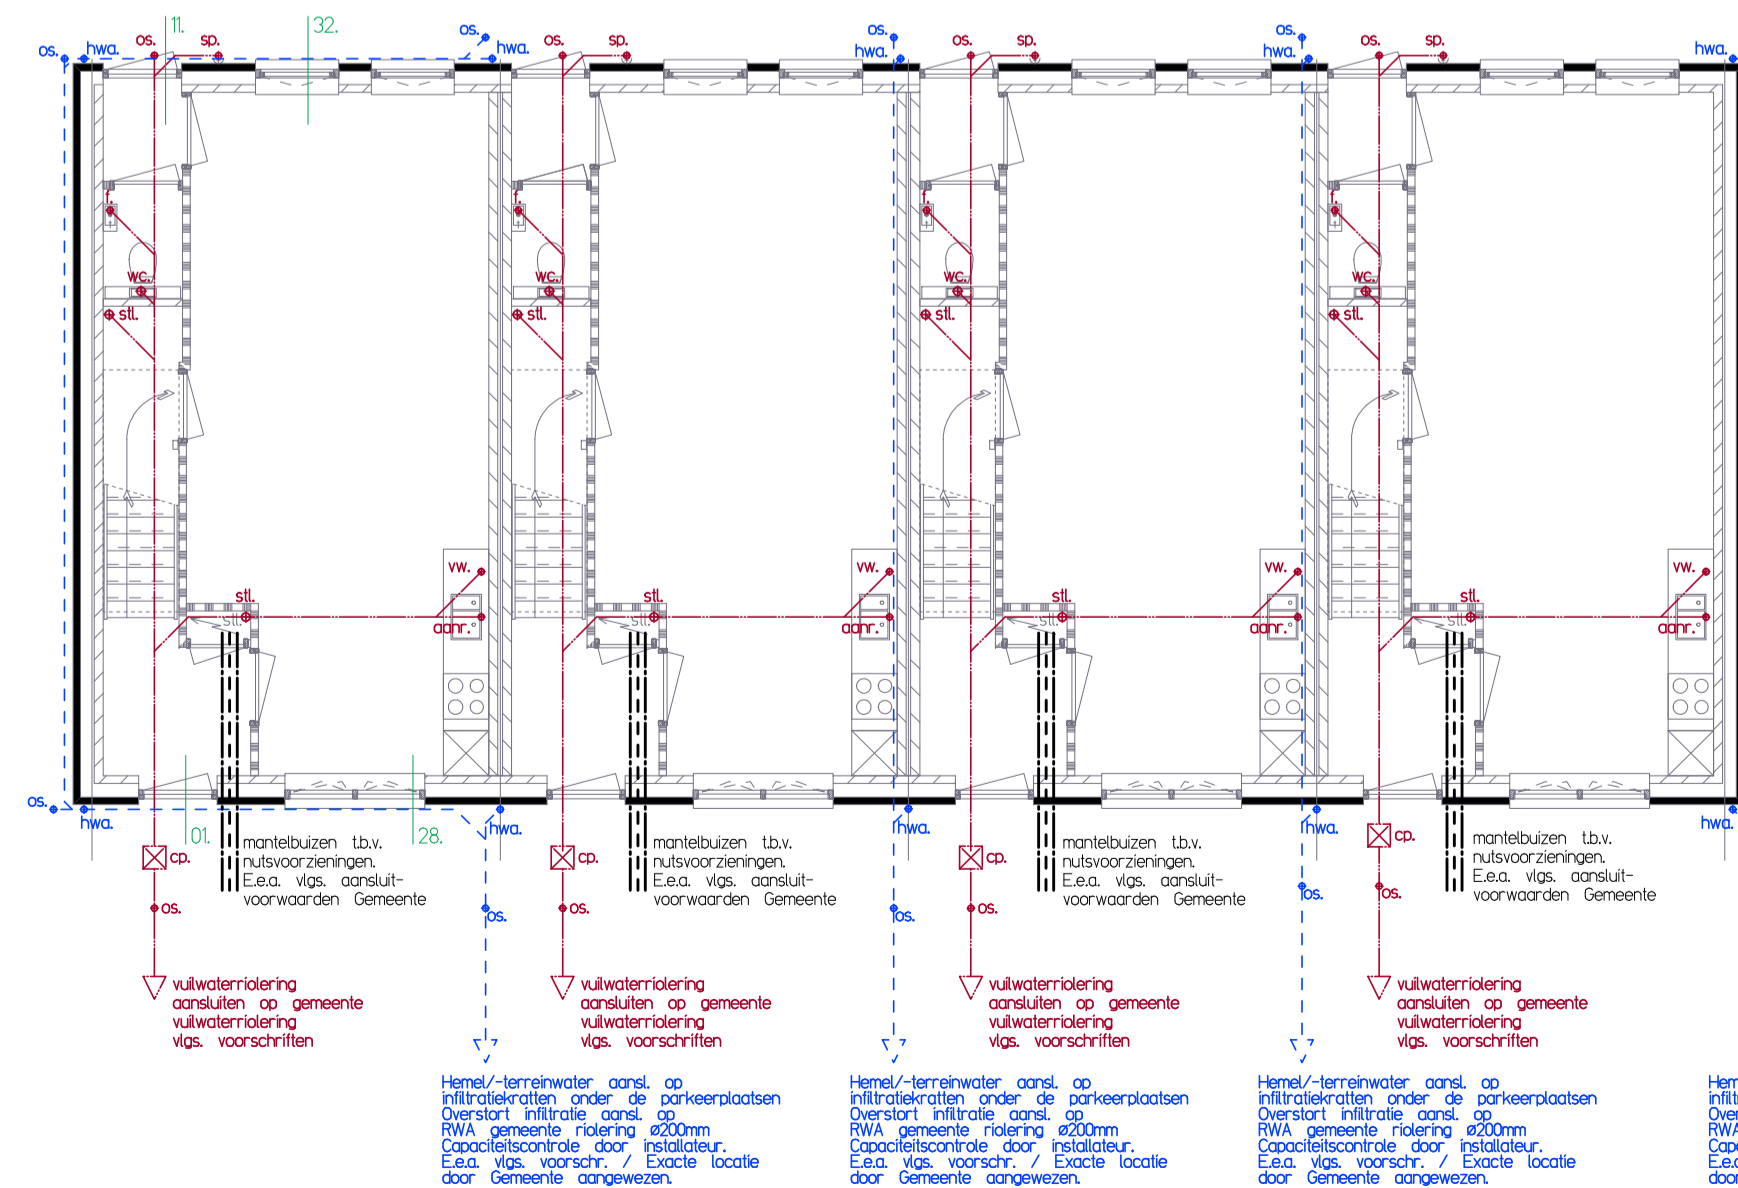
os. hwa. os. 11. sp. 32. os. hwa. os. sp. os. hwa. os. sp. os. hwa. os. sp. hwa.

wc. stl. wc. stl. wc. stl. wc. stl.

vw. stl. stl. aanr. vw. stl. stl. aanr. vw. stl. stl. aanr. vw. stl. stl. aanr.

os. hwa. 01. 28. hwa. hwa. hwa. hwa.

cp. os. mantelbuizen t.b.v. nutsvoorzieningen. E.e.a. vlgs. aansluitvoorwaarden Gemeente

os. cp. os. mantelbuizen t.b.v. nutsvoorzieningen. E.e.a. vlgs. aansluitvoorwaarden Gemeente

os. cp. os. mantelbuizen t.b.v. nutsvoorzieningen. E.e.a. vlgs. aansluitvoorwaarden Gemeente

os. cp. os. mantelbuizen t.b.v. nutsvoorzieningen. E.e.a. vlgs. aansluitvoorwaarden Gemeente

vuilwaterriolering aansluiten op gemeente vuilwaterriolering vlgs. voorschriften

vuilwaterriolering aansluiten op gemeente vuilwaterriolering vlgs. voorschriften

vuilwaterriolering aansluiten op gemeente vuilwaterriolering vlgs. voorschriften

vuilwaterriolering aansluiten op gemeente vuilwaterriolering vlgs. voorschriften

Hemel/-terreinwater aansl. op infiltratiekratten onder de parkeerplaatsen Overstort infiltratie aansl. op RWA gemeente riolering ø200mm Capaciteitscontrole door installateur. E.e.a. vlgs. voorschr. / Exacte locatie door Gemeente aangewezen.

Hemel/-terreinwater aansl. op infiltratiekratten onder de parkeerplaatsen Overstort infiltratie aansl. op RWA gemeente riolering ø200mm Capaciteitscontrole door installateur. E.e.a. vlgs. voorschr. / Exacte locatie door Gemeente aangewezen.

Hemel/-terreinwater aansl. op infiltratiekratten onder de parkeerplaatsen Overstort infiltratie aansl. op RWA gemeente riolering ø200mm Capaciteitscontrole door installateur. E.e.a. vlgs. voorschr. / Exacte locatie door Gemeente aangewezen.

Hem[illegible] infilt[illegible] Over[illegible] RWA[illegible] Cap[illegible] E.e.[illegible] door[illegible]